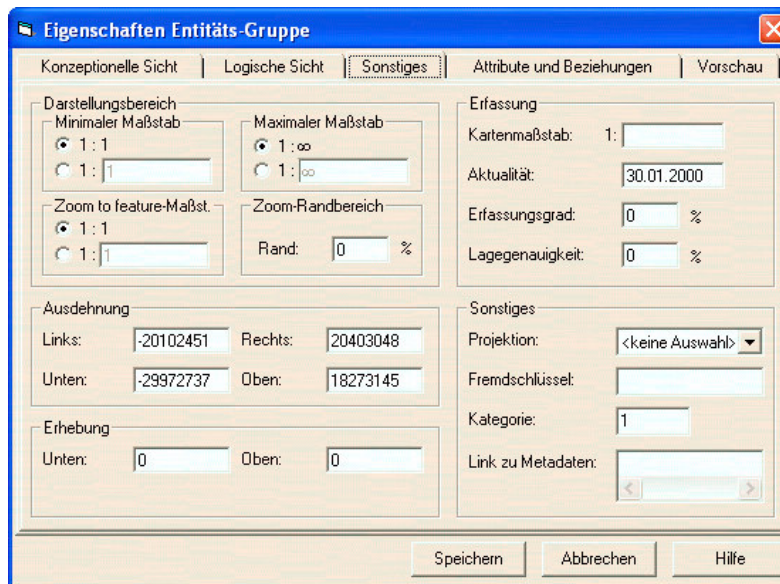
Eigenschaften Entitäts-Gruppe

Konzeptionelle Sicht | Logische Sicht | Sonstiges | Attribute und Beziehungen | Vorschau

Darstellungsbereich
Minimaler Maßstab
1 : 1
1 : 1
Maximaler Maßstab
1 : ∞
1 : ∞
Zoom to feature-Maßst.
1 : 1
1 : 1
Zoom-Randbereich
Rand: 0 %

Erfassung
Kartenmaßstab: 1:
Aktualität: 30.01.2000
Erfassungsgrad: 0 %
Lagegenauigkeit: 0 %

Ausdehnung
Links: -20102451 Rechts: 20403048
Unten: -29972737 Oben: 18273145

Sonstiges
Projektion: <keine Auswahl>
Fremdschlüssel:
Kategorie: 1
Link zu Metadaten:

Erhebung
Unten: 0 Oben: 0

Speichern Abbrechen Hilfe